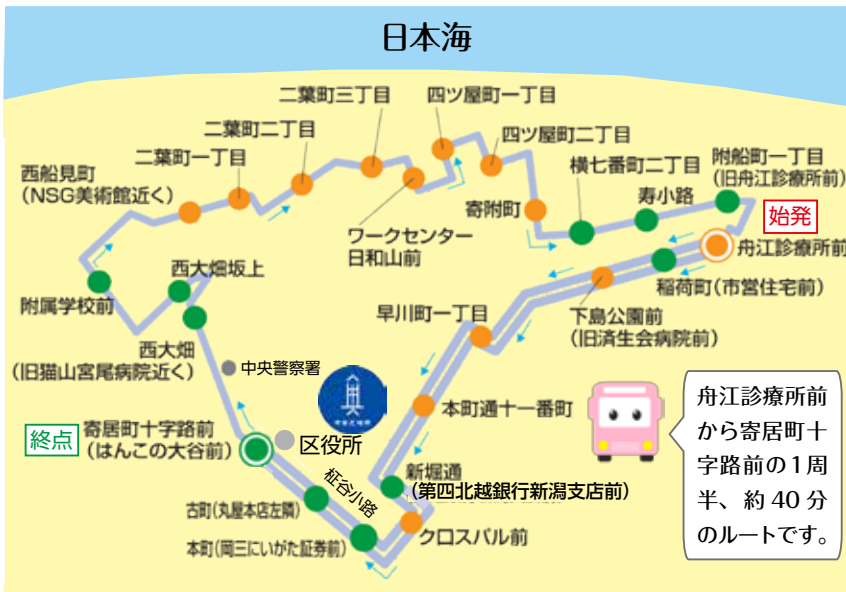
日本海

二葉町三丁目

四ツ屋町一丁目

二葉町二丁目

四ツ屋町二丁目

二葉町一丁目

横七番町二丁目

附船町一丁目
(旧舟江診療所前)

西船見町
(NSG美術館近く)

寄附町

寿小路

始発

ワークセンター
日和山前

舟江診療所前

西大畑坂上

稲荷町(市営住宅前)

附属学校前

早川町一丁目

下島公園前
(旧済生会病院前)

西大畑
(旧猫山宮尾病院近く)

中央警察署

舟江診療所前から寄居町十字路前の1周半、約40分のルートです。

本町通十一番町

終点

寄居町十字路前
(はんこの大谷前)

区役所

新堀通
(第四北越銀行新潟支店前)

柾谷小路

古町(丸屋本店左隣)

クロスパル前

本町(岡三にいがた証券前)